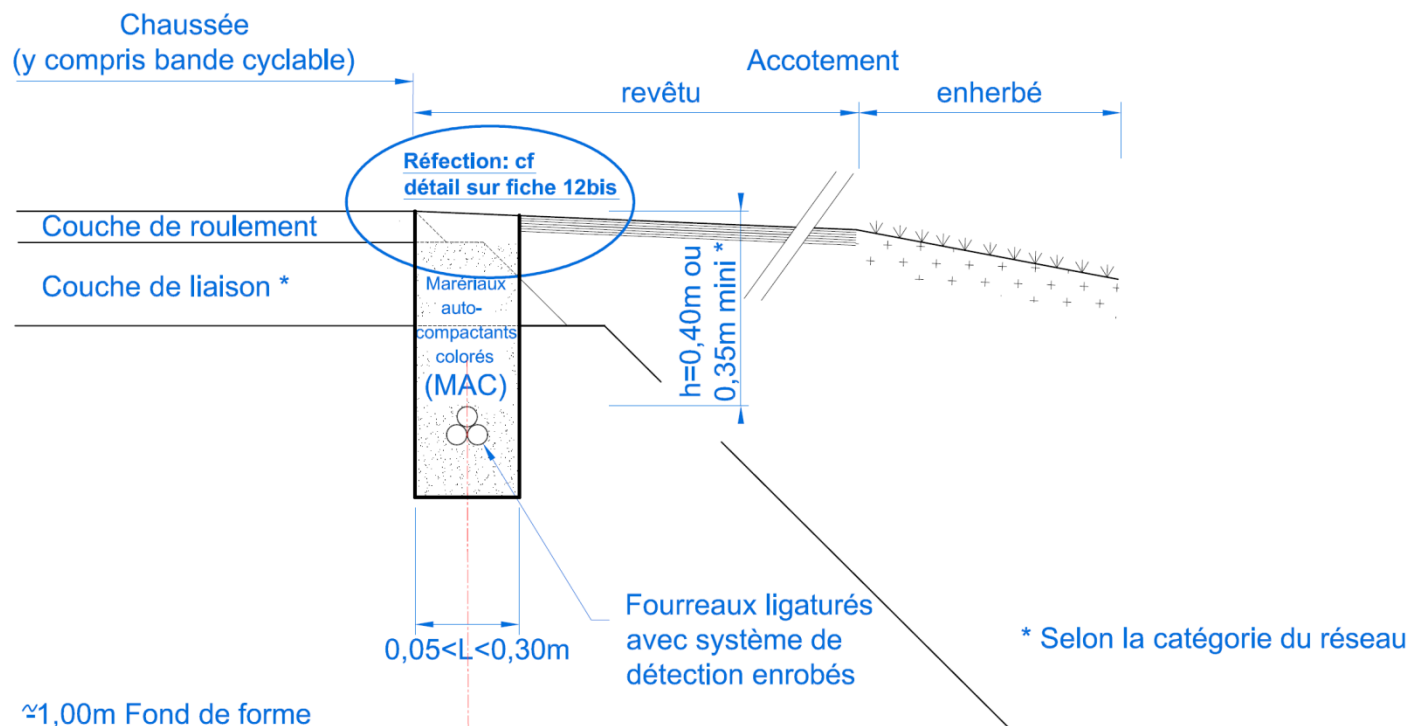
Chaussée
(y compris bande cyclable)

Accotement

revêtu

enherbé

Réfection: cf
détail sur fiche 12bis

Couche de roulement

Couche de liaison *

Matériaux
auto-
compactants
colorés
(MAC)

h=0,40m ou
0,35m mini *

Fourreaux ligaturés
avec système de
détection enrobés

0,05<L<0,30m

* Selon la catégorie du réseau

~1,00m Fond de forme